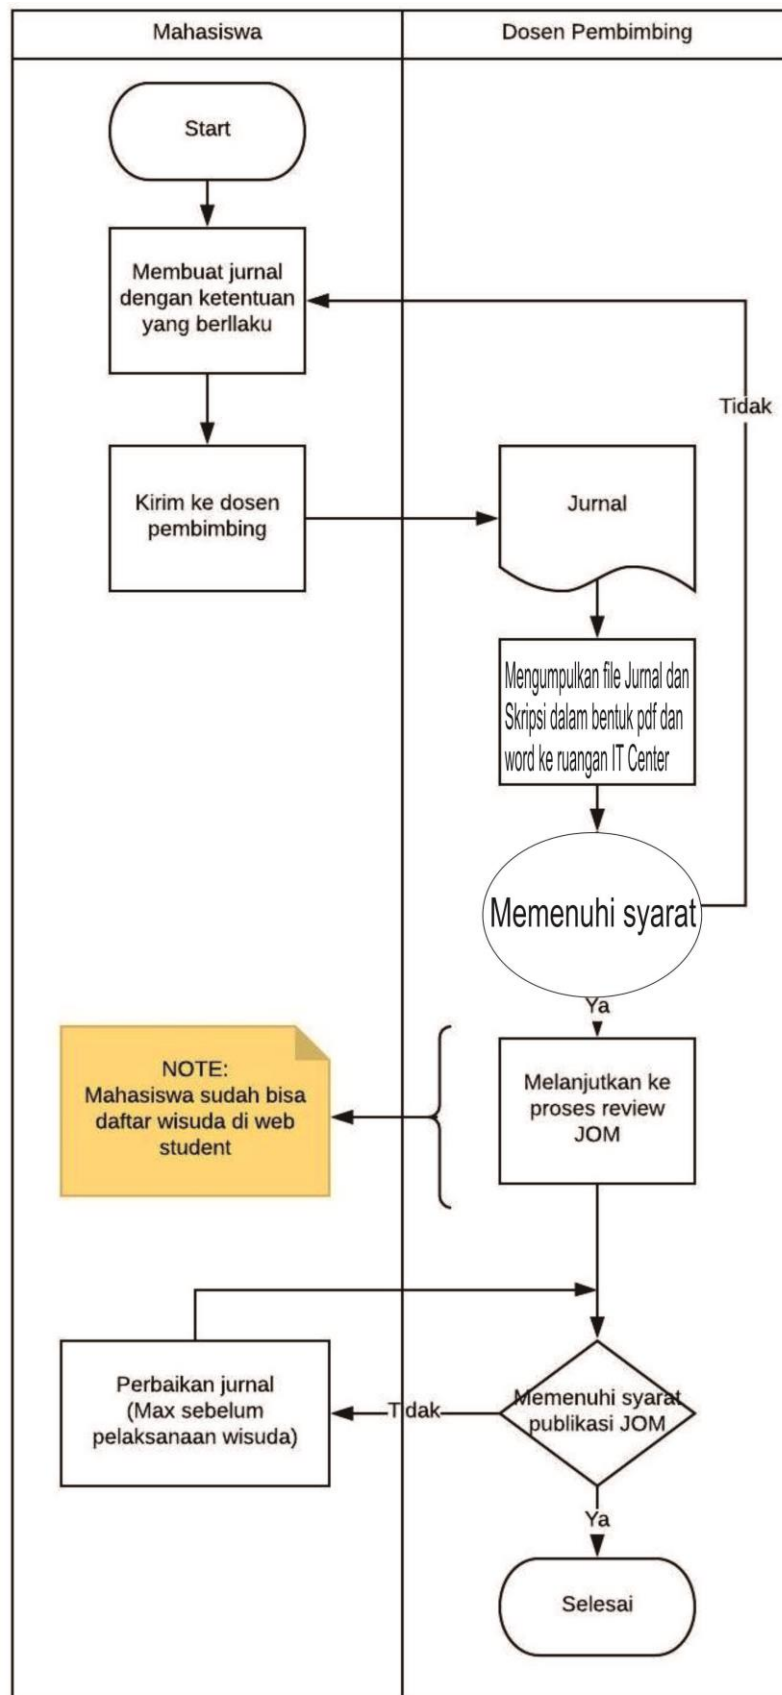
Mahasiswa

Dosen Pembimbing

Start

Membuat jurnal dengan ketentuan yang berllaku

Tidak

Kirim ke dosen pembimbing

Jurnal

Mengumpulkan file Jurnal dan Skripsi dalam bentuk pdf dan word ke ruangan IT Center

Memenuhi syarat

Ya

NOTE: Mahasiswa sudah bisa daftar wisuda di web student

Melanjutkan ke proses review JOM

Perbaikan jurnal (Max sebelum pelaksanaan wisuda)

Tidak

Memenuhi syarat publikasi JOM

Ya

Selesai